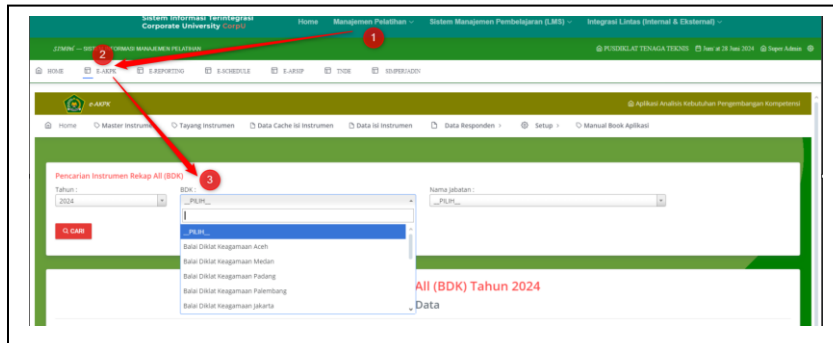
Sistem Informasi Terintegrasi
Corporate University Corpu

Home Manajemen Pelatihan ∨ Sistem Manajemen Pembelajaran (LMS) ∨ Integrasi Lintas (Internal & Eksternal) ∨

1

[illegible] — SISTEM INFORMASI MANAJEMEN PELATIHAN

PUSDIKLAT TENAGA TEKNIS Jum'at 28 Juni 2024 Super Admin

2

HOME E-AKPK E-REPORTING E-SCHEDULE E-ARSIP TNDK SIMPERIADIN

e-AKPK

Aplikasi Analisis Kebutuhan Pengembangan Kompetensi

Home Master Instrumen Tayang Instrumen Data Cache Isi Instrumen Data Isi Instrumen Data Responden › Setup › Manual Book Aplikasi

3

Pencarian Instrumen Rekap All (BDK)

Tahun :
2024

BDK :
__PILIH__

Nama Jabatan :
__PILIH__

CARI

__PILIH__
Balai Diklat Keagamaan Aceh
Balai Diklat Keagamaan Medan
Balai Diklat Keagamaan Padang
Balai Diklat Keagamaan Palembang
Balai Diklat Keagamaan Jakarta

All (BDK) Tahun 2024
Data